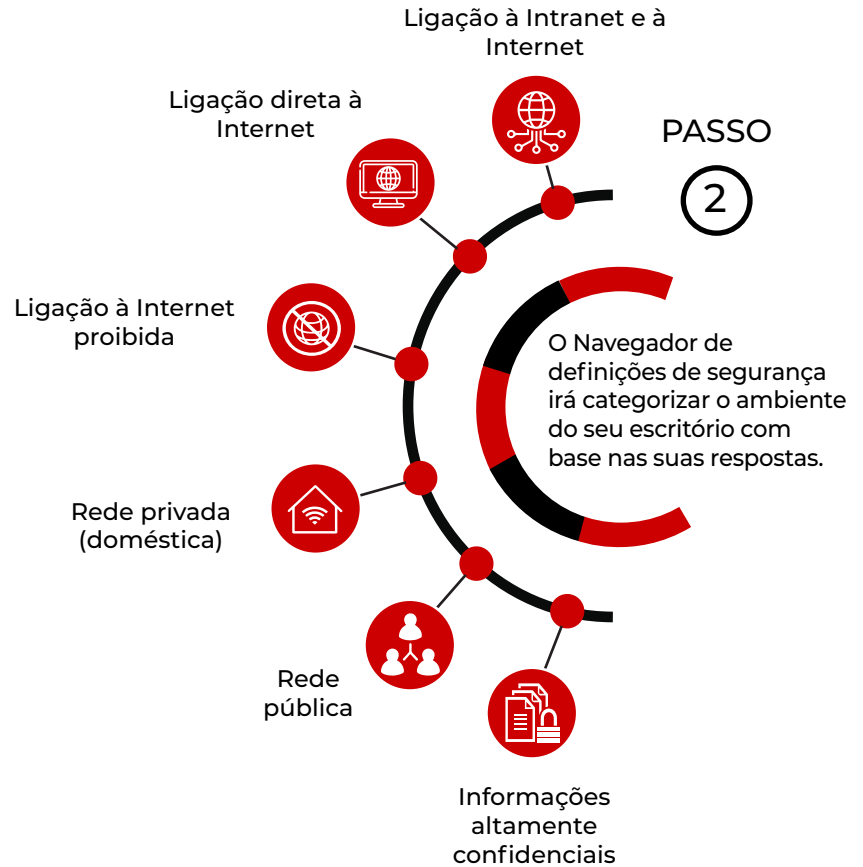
Ligação à Intranet e à Internet

PASSO

2

Ligação direta à Internet

Ligação à Internet proibida

O Navegador de definições de segurança irá categorizar o ambiente do seu escritório com base nas suas respostas.

Rede privada (doméstica)

Rede pública

Informações altamente confidenciais